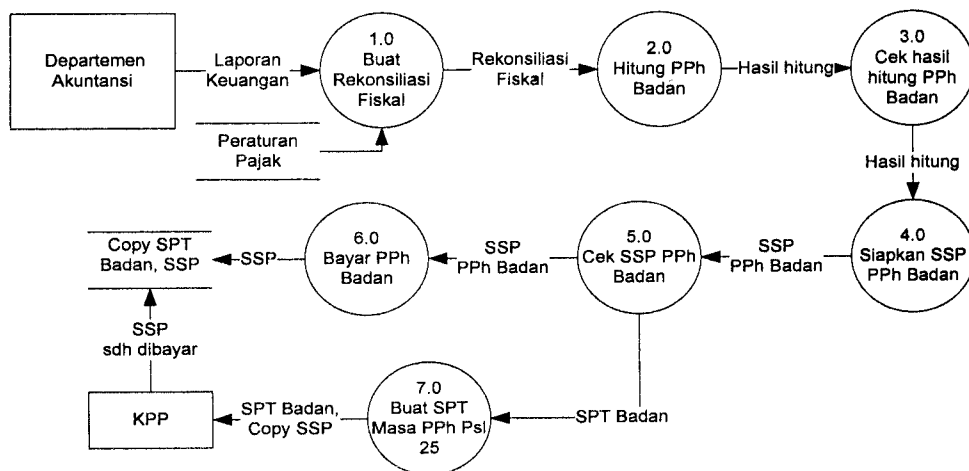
Departemen Akuntansi

Laporan Keuangan

1.0 Buat Rekonsiliasi Fiskal

Rekonsiliasi Fiskal

2.0 Hitung PPh Badan

Hasil hitung

3.0 Cek hasil hitung PPh Badan

Peraturan Pajak

Hasil hitung

4.0 Siapkan SSP PPh Badan

SSP PPh Badan

5.0 Cek SSP PPh Badan

SSP PPh Badan

6.0 Bayar PPh Badan

SSP

Copy SPT Badan, SSP

SSP sdh dibayar

KPP

SPT Badan, Copy SSP

7.0 Buat SPT Masa PPh Psl 25

SPT Badan